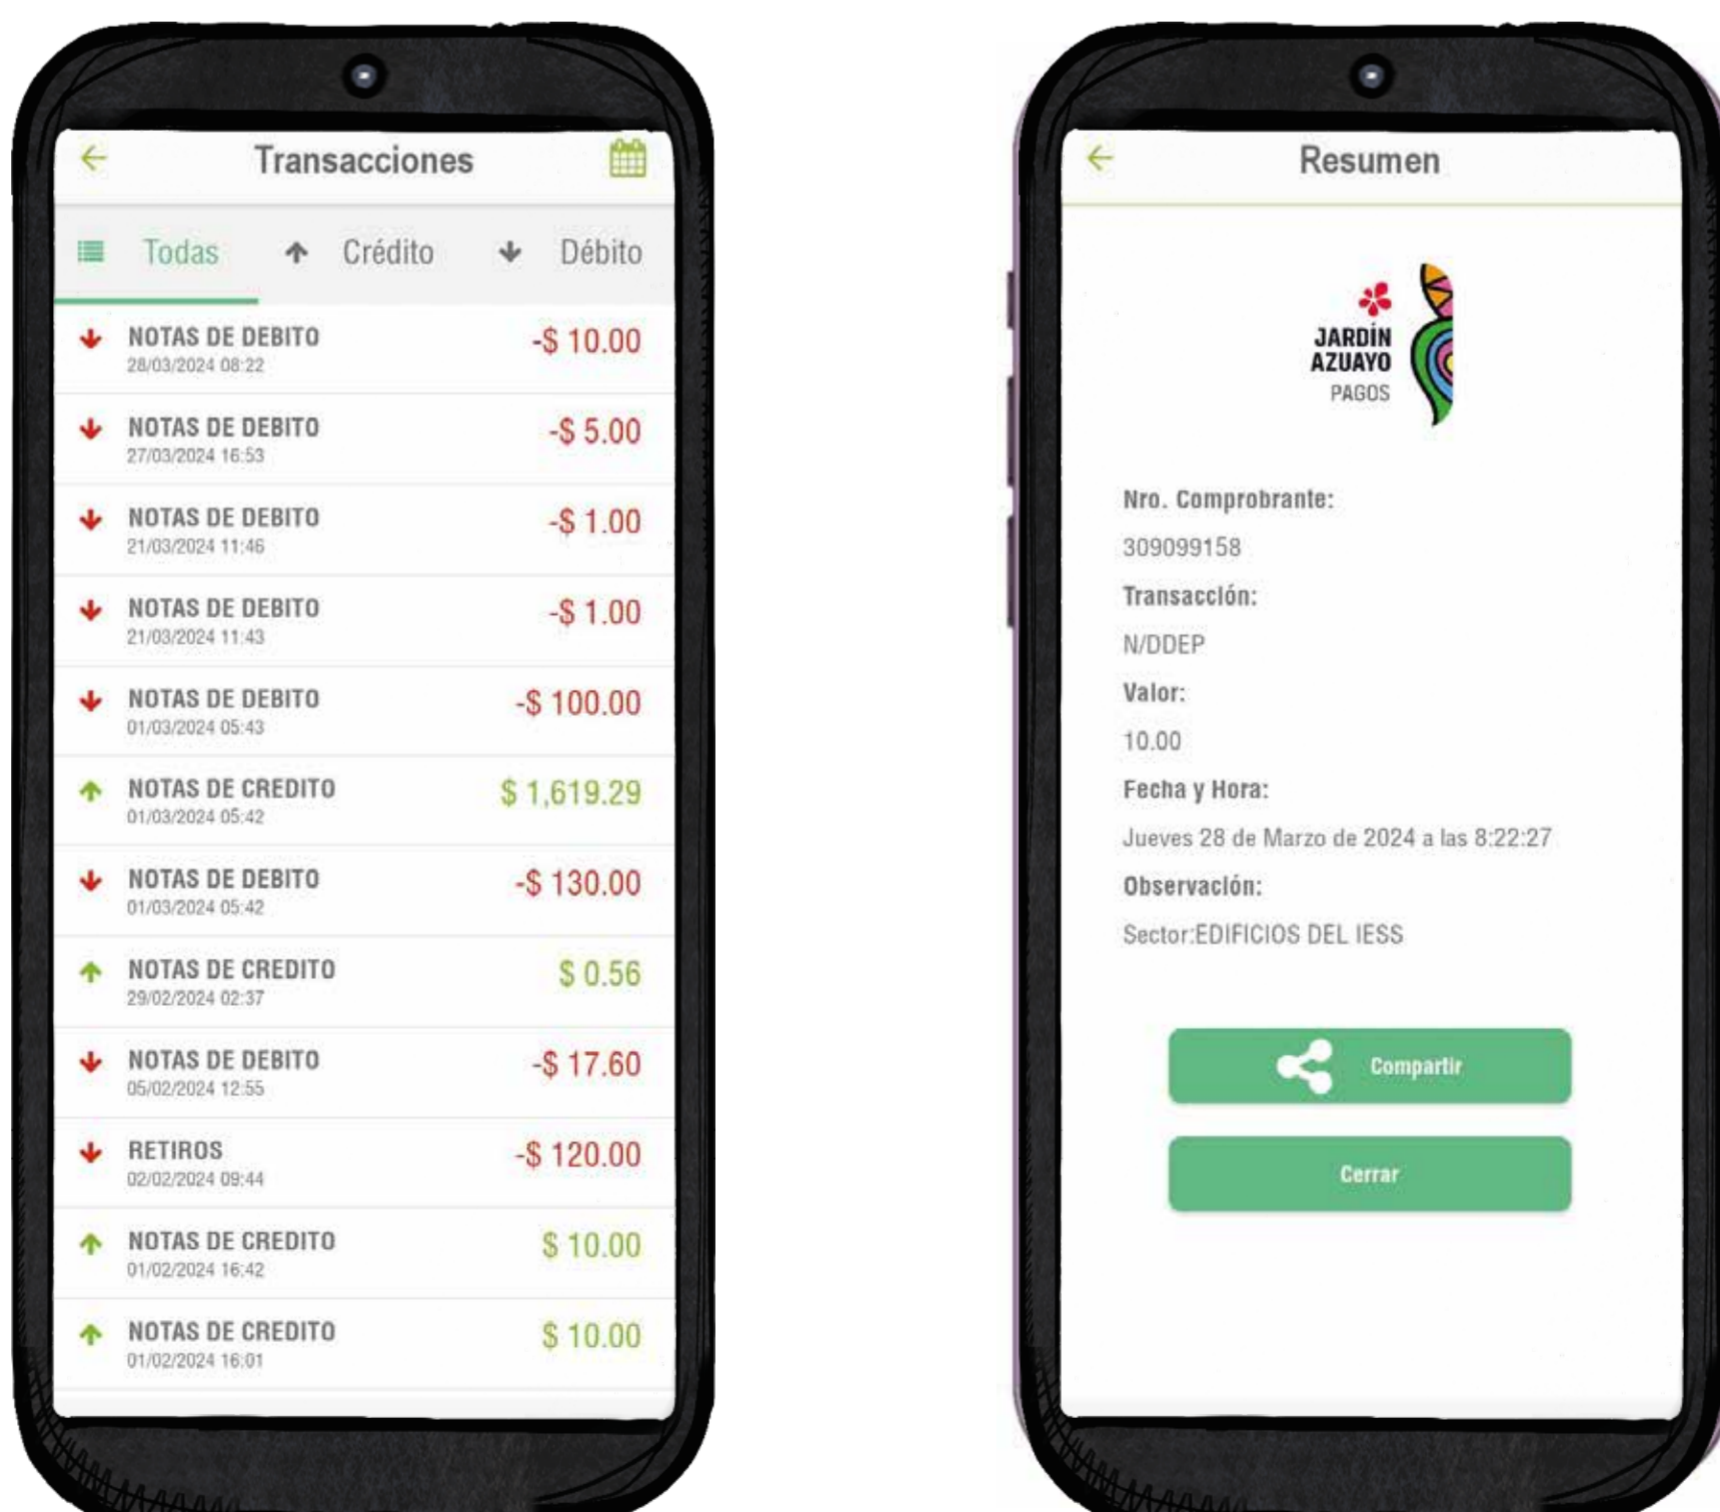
Transacciones

Todas Crédito Débito

NOTAS DE DEBITO
28/03/2024 08:22
-$ 10.00

NOTAS DE DEBITO
27/03/2024 16:53
-$ 5.00

NOTAS DE DEBITO
21/03/2024 11:46
-$ 1.00

NOTAS DE DEBITO
21/03/2024 11:43
-$ 1.00

NOTAS DE DEBITO
01/03/2024 05:43
-$ 100.00

NOTAS DE CREDITO
01/03/2024 05:42
$ 1,619.29

NOTAS DE DEBITO
01/03/2024 05:42
-$ 130.00

NOTAS DE CREDITO
29/02/2024 02:37
$ 0.56

NOTAS DE DEBITO
05/02/2024 12:55
-$ 17.60

RETIROS
02/02/2024 09:44
-$ 120.00

NOTAS DE CREDITO
01/02/2024 16:42
$ 10.00

NOTAS DE CREDITO
01/02/2024 16:01
$ 10.00

Resumen

JARDÍN AZUAYO
PAGOS

Nro. Comprobrante:
309099158
Transacción:
N/DDEP
Valor:
10.00
Fecha y Hora:
Jueves 28 de Marzo de 2024 a las 8:22:27
Observación:
Sector:EDIFICIOS DEL IESS

Compartir
Cerrar